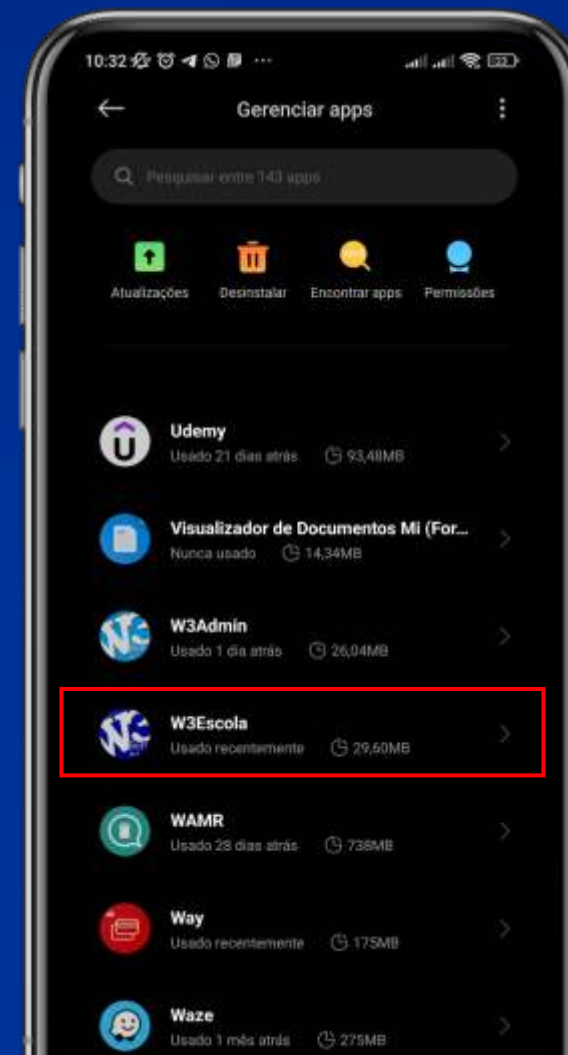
10:32 ···

Gerenciar apps

Pesquisar entre 143 apps

Atualizações
Desinstalar
Encontrar apps
Permissões

Udemy
Usado 21 dias atrás 93,48MB

Visualizador de Documentos Mi (For...
Nunca usado 14,34MB

W3Admin
Usado 1 dia atrás 26,04MB

W3Escola
Usado recentemente 29,60MB

WAMR
Usado 28 dias atrás 738MB

Way
Usado recentemente 175MB

Waze
Usado 1 mês atrás 275MB